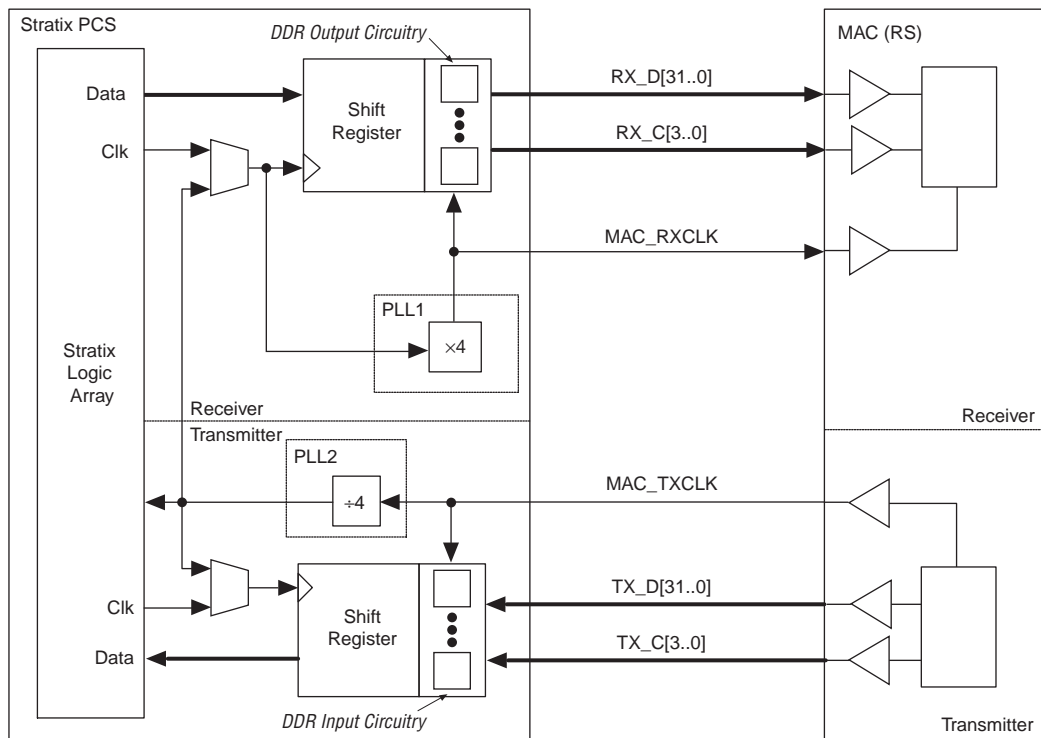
Stratix PCS

DDR Output Circuitry

MAC (RS)

Data

Shift Register

RX_D[31..0]

Clk

RX_C[3..0]

MAC_RXCLK

PLL1

×4

Stratix Logic Array

Receiver

Receiver

Transmitter

PLL2

÷4

MAC_TXCLK

Clk

Shift Register

TX_D[31..0]

Data

TX_C[3..0]

DDR Input Circuitry

Transmitter